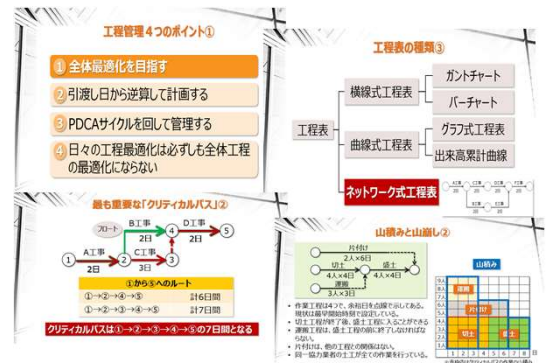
工程管理４つのポイント①

① 全体最適化を目指す

② 引渡し日から逆算して計画する

③ PDCAサイクルを回して管理する

④ 日々の工程最適化は必ずしも全体工程の最適化にならない

工程表の種類③

工程表

横線式工程表

ガントチャート

バーチャート

曲線式工程表

グラフ式工程表

出来高累計曲線

ネットワーク式工程表

最も重要な「クリティカルパス」②

フロート

B工事

2日

D工事

2日

A工事

2日

C工事

3日

①から⑤へのルート

①→②→④→⑤　計6日間

①→②→③→④→⑤　計7日間

クリティカルパスは①→②→③→④→⑤の7日間となる

山積みと山崩し②

片付け

2人×6日

切土

4人×4日

盛土

4人×4日

運搬

3人×3日

山積み

運搬

片付け

切土

盛土

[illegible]

・作業工程は4つ、余裕日を点線で示している。
・現状は最早開始時刻で計画している。
・切土工程が終了後、盛土工程に入ることができる
・運搬工程は、盛土工程の前に終了しなければならない。
・片付けは、他の工程との関係はない。
・同一協力業者の土工が全ての作業を行っている。